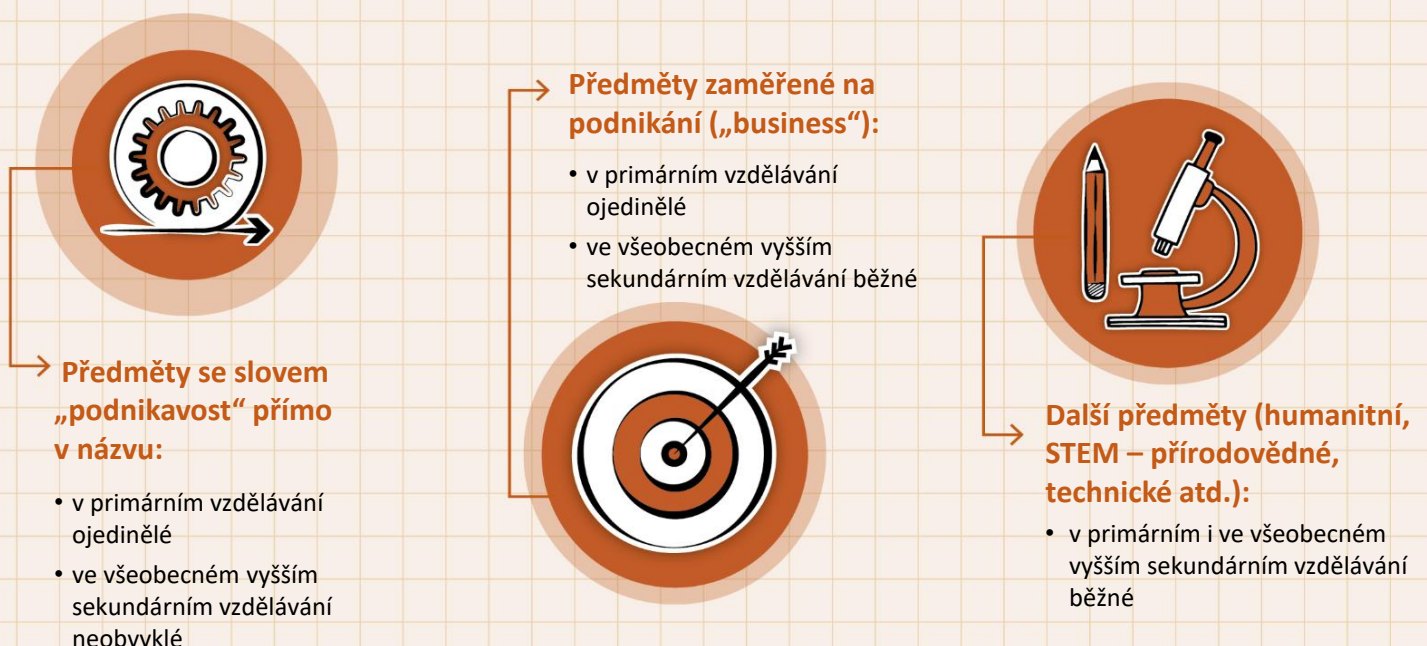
Předměty se slovem „podnikavost“ přímo v názvu:

• v primárním vzdělávání ojedinělé
• ve všeobecném vyšším sekundárním vzdělávání neobvyklé

Předměty zaměřené na podnikání („business“):

• v primárním vzdělávání ojedinělé
• ve všeobecném vyšším sekundárním vzdělávání běžné

Další předměty (humanitní, STEM – přírodovědné, technické atd.):

• v primárním i ve všeobecném vyšším sekundárním vzdělávání běžné